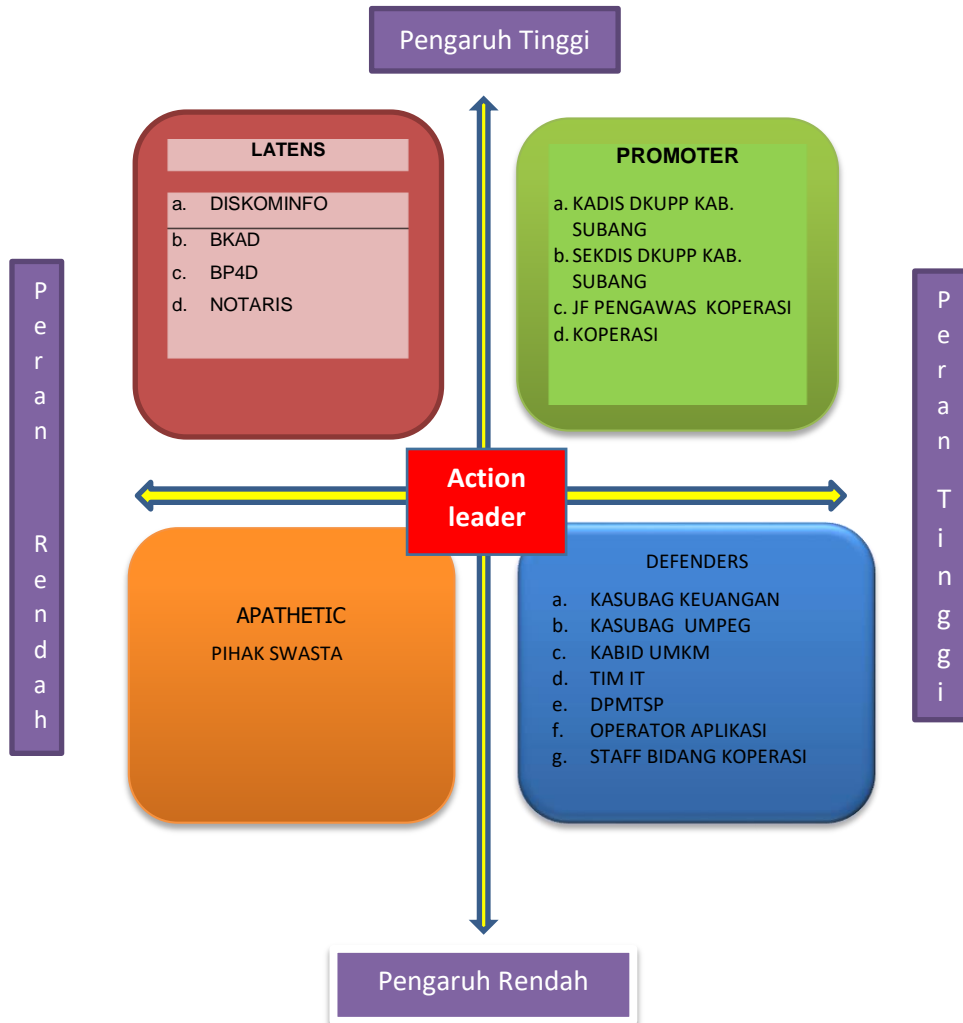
Pengaruh Tinggi

Peran Rendah

LATENS

a. DISKOMINFO
b. BKAD
c. BP4D
d. NOTARIS

PROMOTER

a. KADIS DKUPP KAB. SUBANG
b. SEKDIS DKUPP KAB. SUBANG
c. JF PENGAWAS KOPERASI
d. KOPERASI

Peran Tinggi

Action leader

APATHETIC

PIHAK SWASTA

DEFENDERS

a. KASUBAG KEUANGAN
b. KASUBAG UMPEG
c. KABID UMKM
d. TIM IT
e. DPMTSP
f. OPERATOR APLIKASI
g. STAFF BIDANG KOPERASI

Pengaruh Rendah